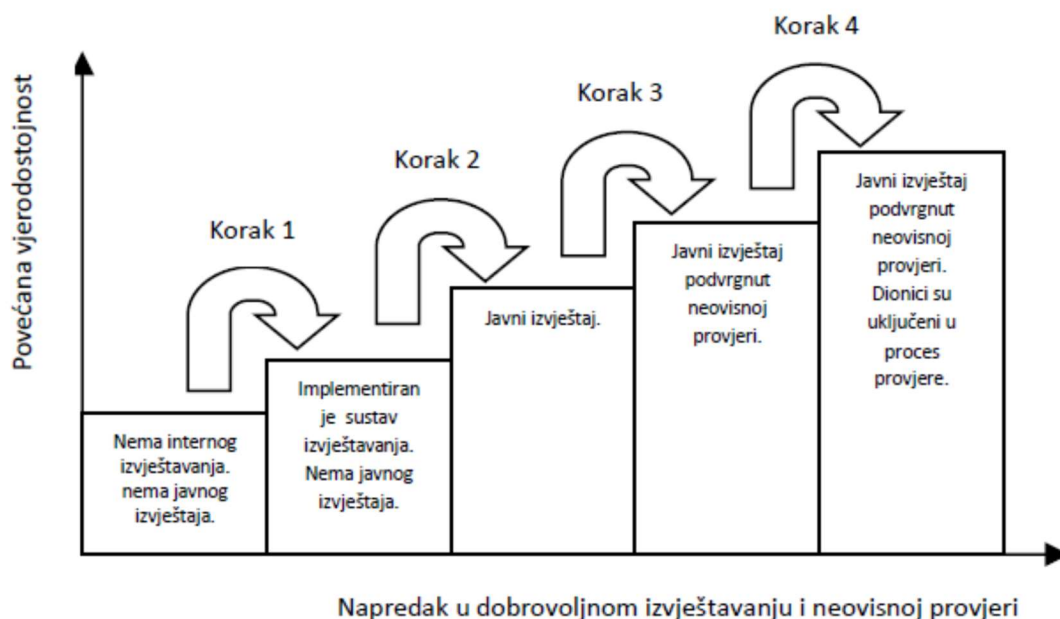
Povećana vjerodostojnost

Korak 1

Korak 2

Korak 3

Korak 4

Nema internog izvještavanja. nema javnog izvještaja.

Implementiran je sustav izvještavanja. Nema javnog izvještaja.

Javni izvještaj.

Javni izvještaj podvrgnut neovisnoj provjeri.

Javni izvještaj podvrgnut neovisnoj provjeri. Dionici su uključeni u proces provjere.

Napredak u dobrovoljnom izvještavanju i neovisnoj provjeri